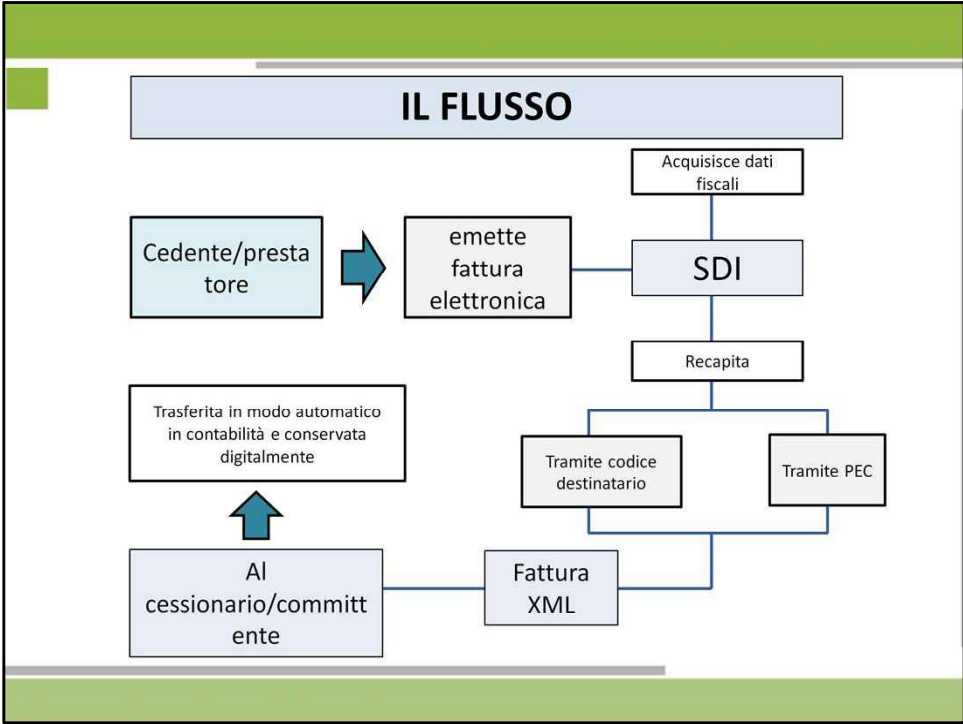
IL FLUSSO

Acquisisce dati fiscali

Cedente/prestatore

emette fattura elettronica

SDI

Recapita

Trasferita in modo automatico in contabilità e conservata digitalmente

Tramite codice destinatario

Tramite PEC

Al cessionario/committente

Fattura XML